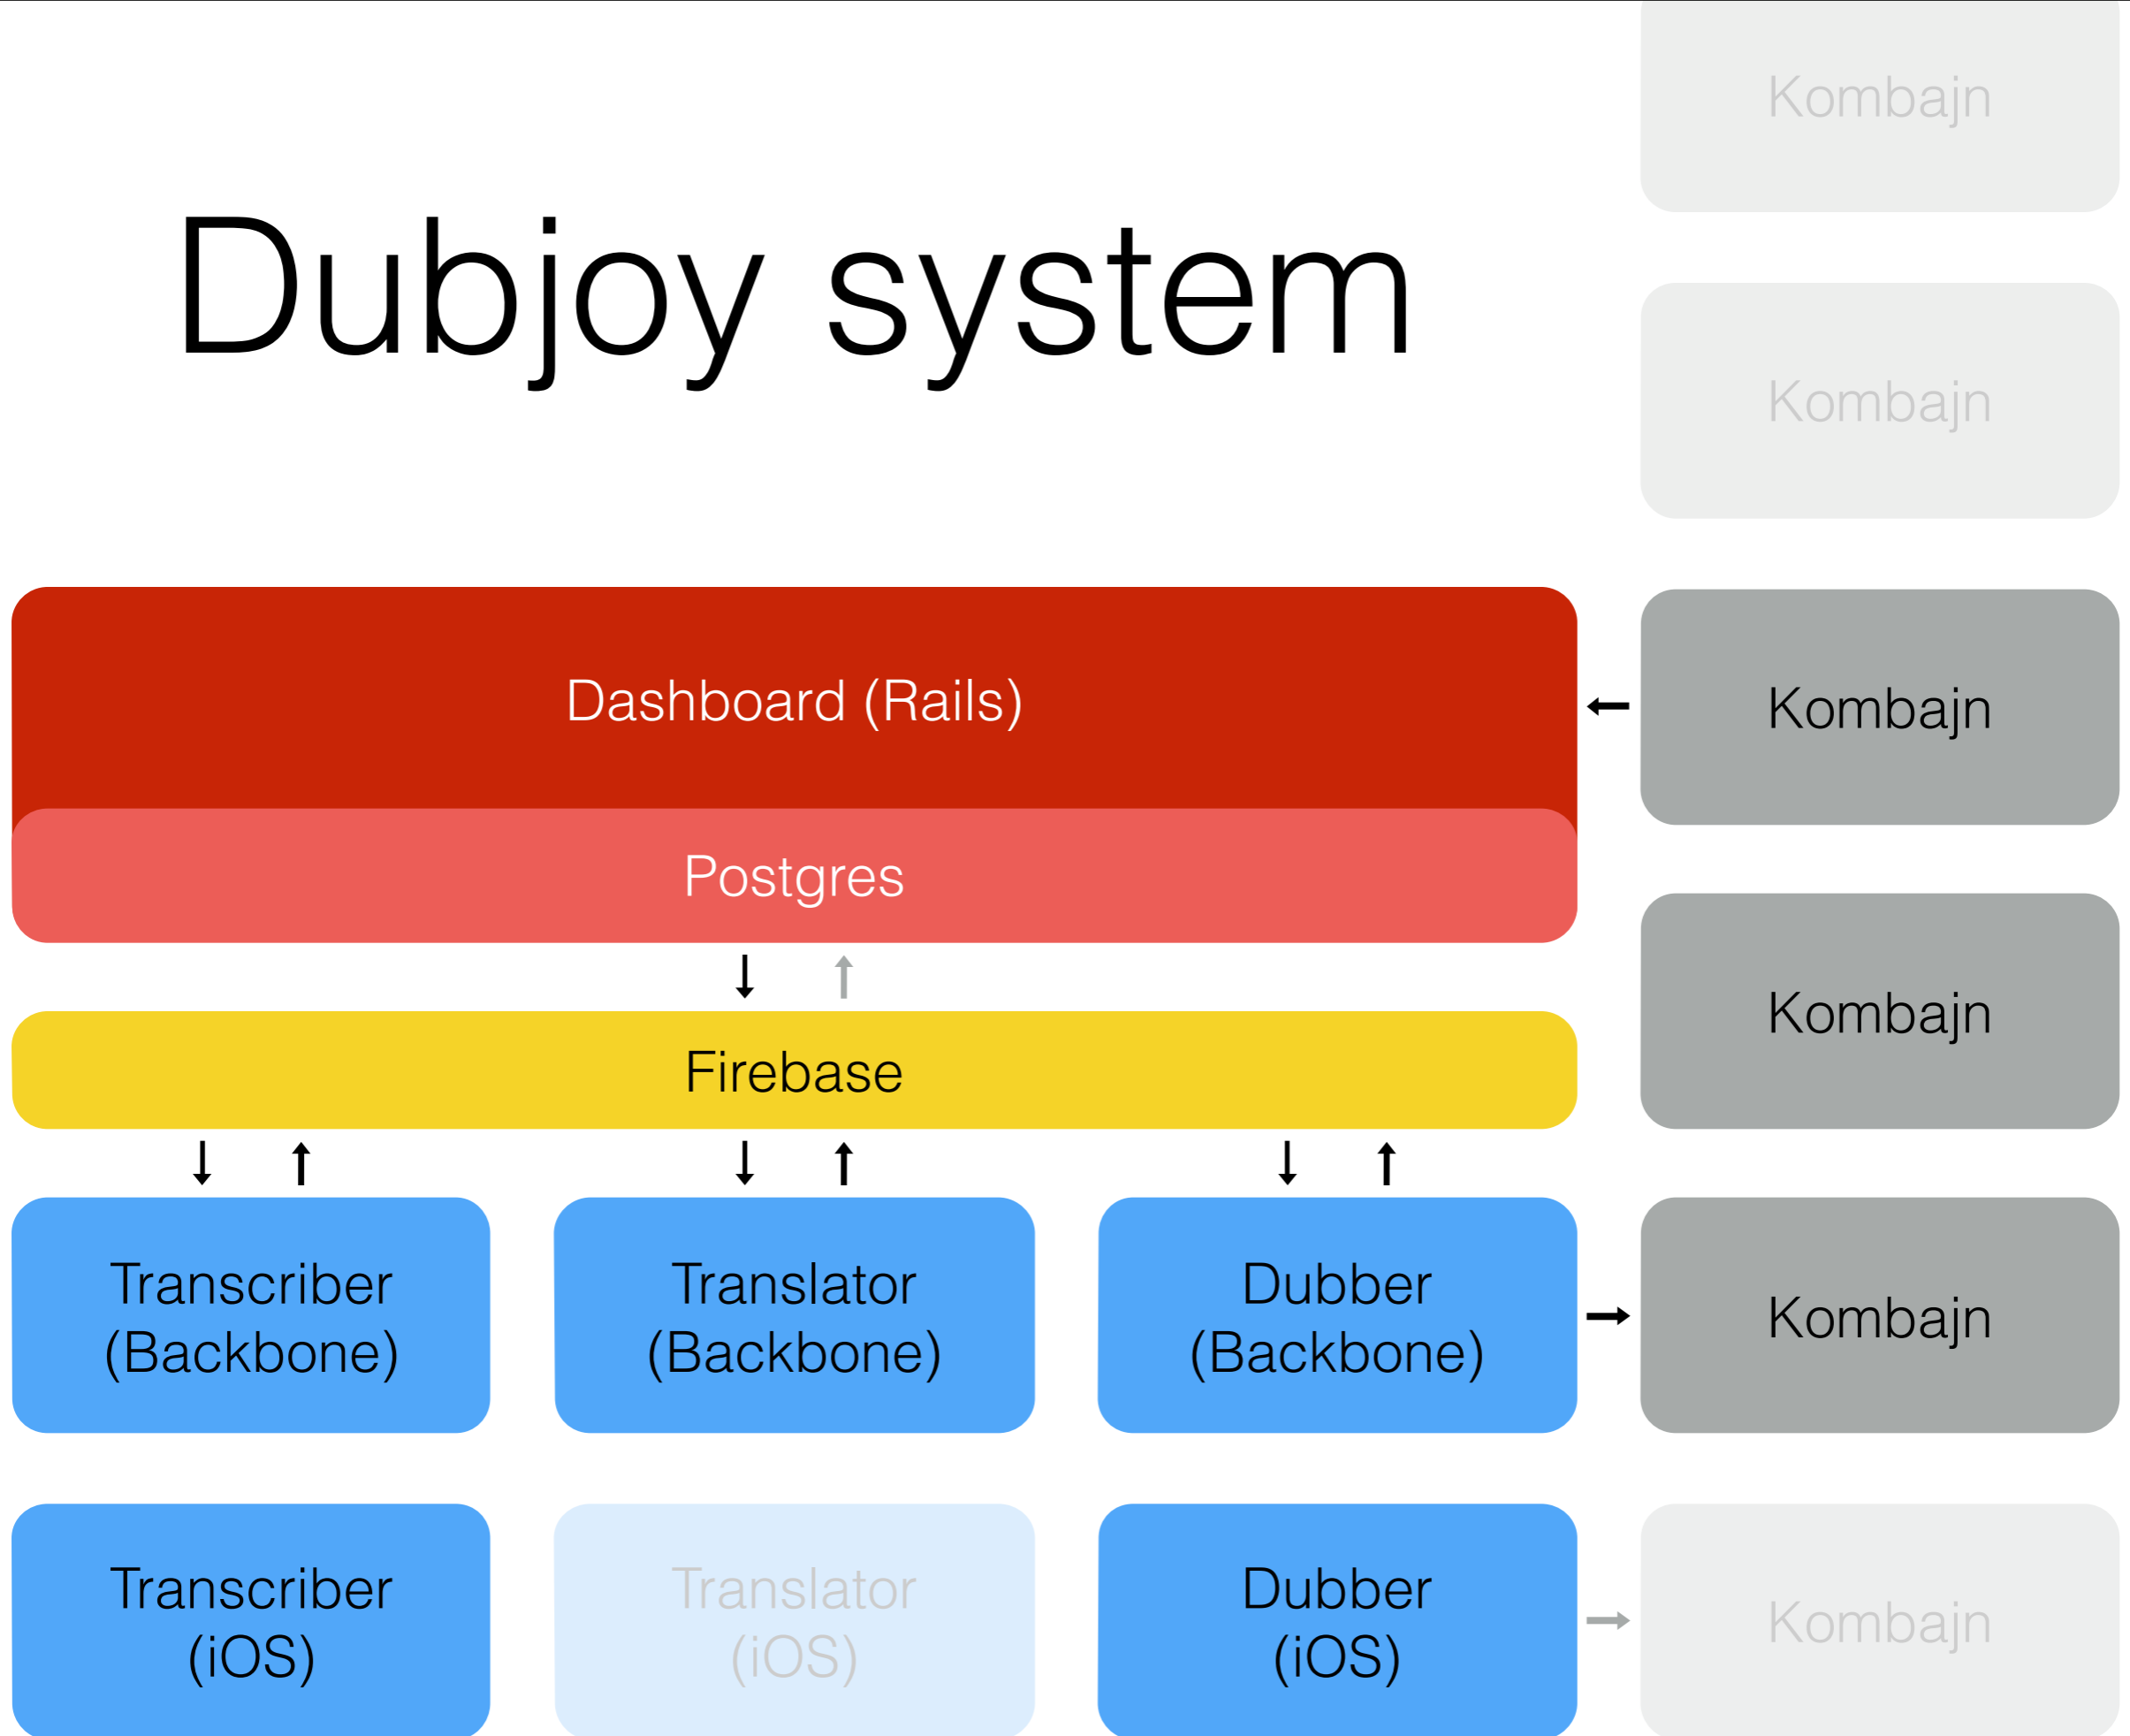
Dubjoy system

Kombajn

Kombajn

Dashboard (Rails)

Postgres

Kombajn

Kombajn

Firebase

Transcriber (Backbone)

Translator (Backbone)

Dubber (Backbone)

Kombajn

Transcriber (iOS)

Translator (iOS)

Dubber (iOS)

Kombajn